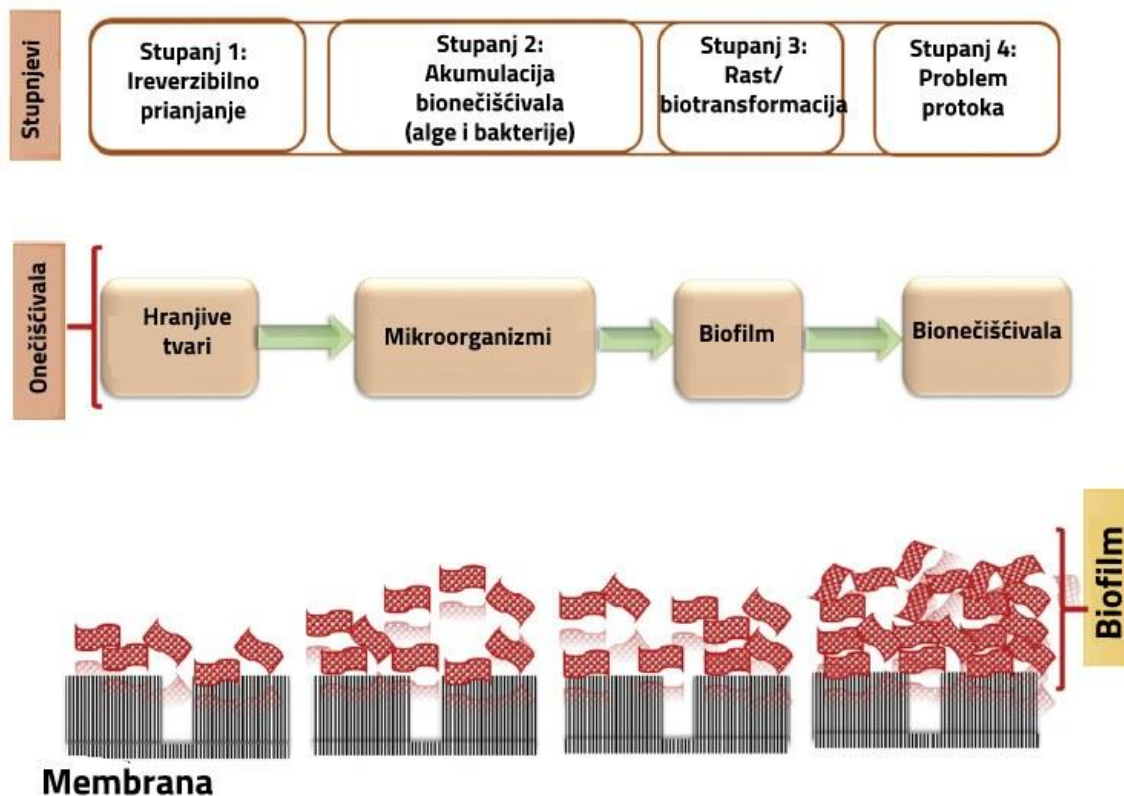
Stupnjevi

Stupanj 1: Ireverzibilno prianjanje

Stupanj 2: Akumulacija bionečiščivala (alge i bakterije)

Stupanj 3: Rast/ biotransformacija

Stupanj 4: Problem protoka

Onečiščivala

Hranjive tvari

Mikroorganizmi

Biofilm

Bionečiščivala

Biofilm

Membrana